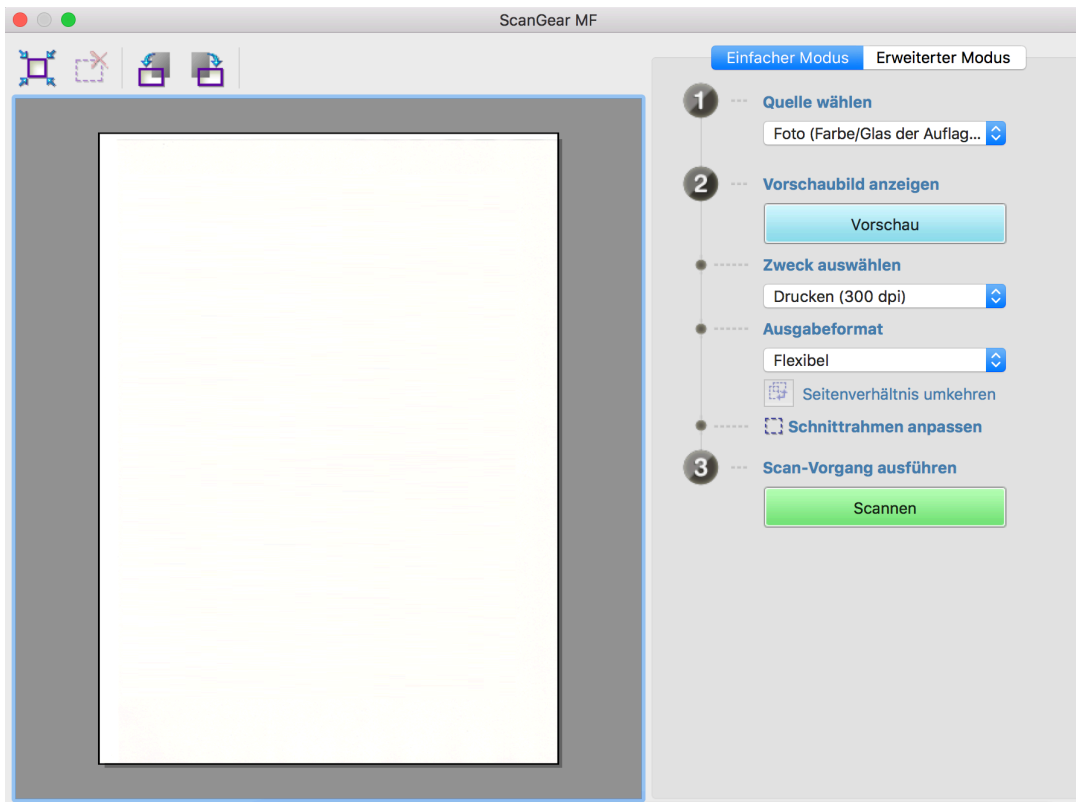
ScanGear MF

Einfacher Modus | Erweiterter Modus

1 Quelle wählen

Foto (Farbe/Glas der Auflag...

2 Vorschaubild anzeigen

Vorschau

Zweck auswählen

Drucken (300 dpi)

Ausgabeformat

Flexibel

Seitenverhältnis umkehren

Schnittrahmen anpassen

3 Scan-Vorgang ausführen

Scannen